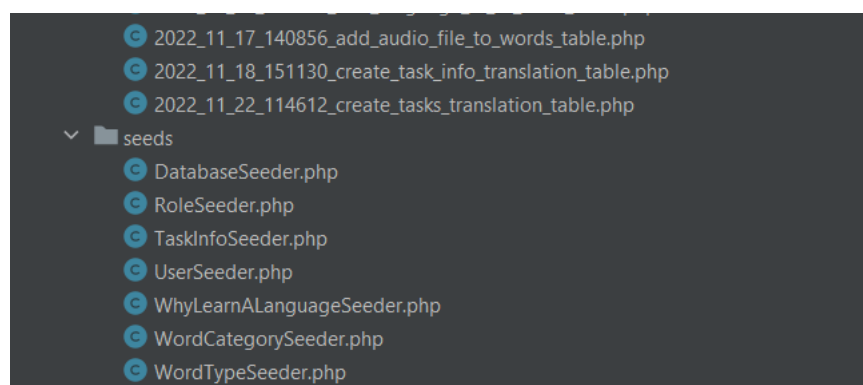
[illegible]

2022_11_17_140856_add_audio_file_to_words_table.php
2022_11_18_151130_create_task_info_translation_table.php
2022_11_22_114612_create_tasks_translation_table.php
seeds
DatabaseSeeder.php
RoleSeeder.php
TaskInfoSeeder.php
UserSeeder.php
WhyLearnALanguageSeeder.php
WordCategorySeeder.php
WordTypeSeeder.php